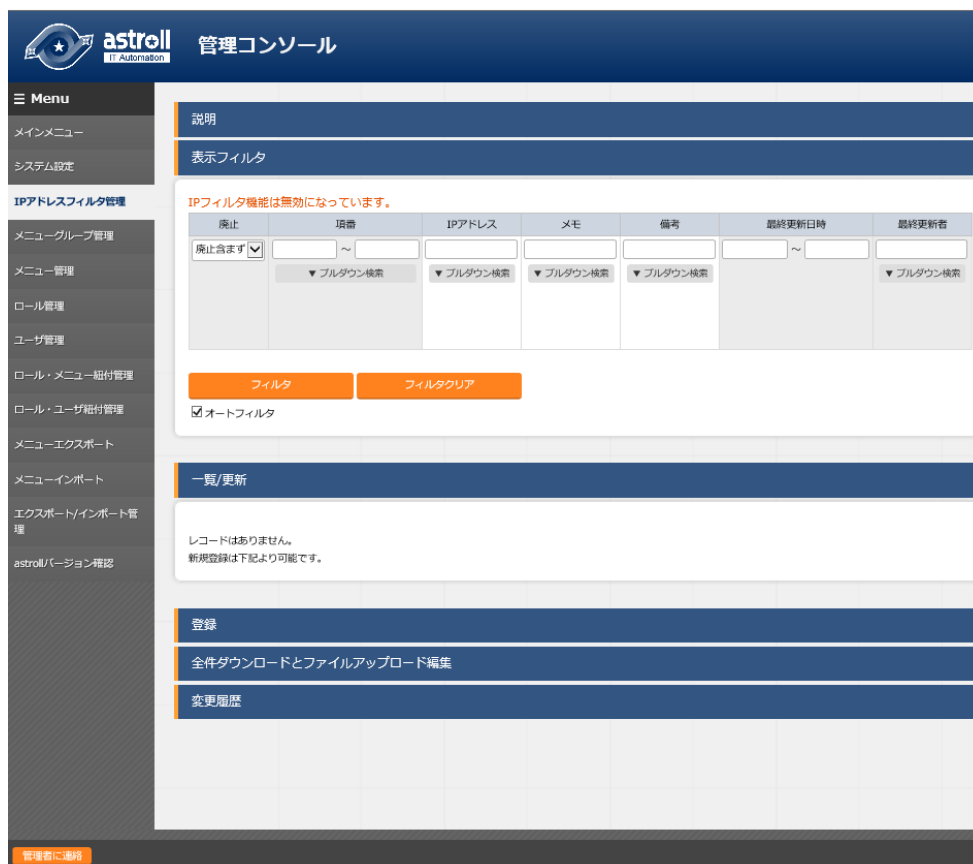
astroll
IT Automation
管理コンソール

☰ Menu
メインメニュー
システム設定
IPアドレスフィルタ管理
メニューグループ管理
メニュー管理
ロール管理
ユーザ管理
ロール・メニュー紐付管理
ロール・ユーザ紐付管理
メニューエクスポート
メニューインポート
エクスポート/インポート管理
astrollバージョン確認

説明

表示フィルタ

IPフィルタ機能は無効になっています。

| 廃止 | 項番 | IPアドレス | メモ | 備考 | 最終更新日時 | 最終更新者 |
|---|---|---|---|---|---|---|
| 廃止含まず | ～ ▼ プルダウン検索 | ▼ プルダウン検索 | ▼ プルダウン検索 | ▼ プルダウン検索 | ～ | ▼ プルダウン検索 |

フィルタ
フィルタクリア
☑ オートフィルタ

一覧/更新

レコードはありません。
新規登録は下記より可能です。

登録

全件ダウンロードとファイルアップロード編集

変更履歴

管理者に連絡